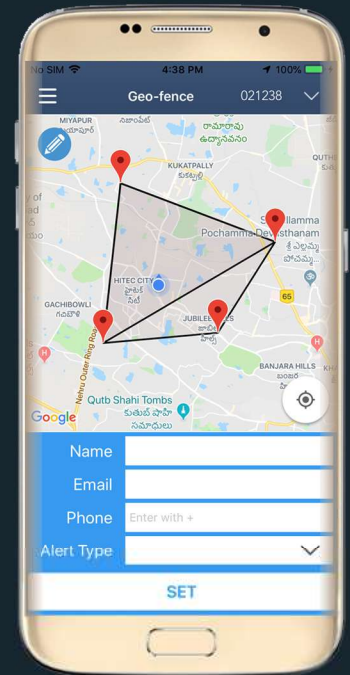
HITEC

No SIM 4:38 PM 100%

Geo-fence 021238

MIYAPUR మియాపూర్
నిజాంపేట్
రామారావు ఉద్యానవనం
KUKATPALLY కూకట్‌పల్లి
QUTH
Sri Yellamma Pochamma Devasthanam
శ్రీ ఎల్లమ్మ పోచమ్మ...
HITEC CITY హైటెక్ సిటీ
GACHIBOWLI గచ్చిబౌలి
JUBILEE HILLS జూబ్లీ హిల్స్
65
Nehru Outer Ring Road
BANJARA HILLS బంజార హిల్స్
Qutb Shahi Tombs కుతుబ్ షాహి సమాధులు
Google

Name
Email
Phone Enter with +
Alert Type

SET